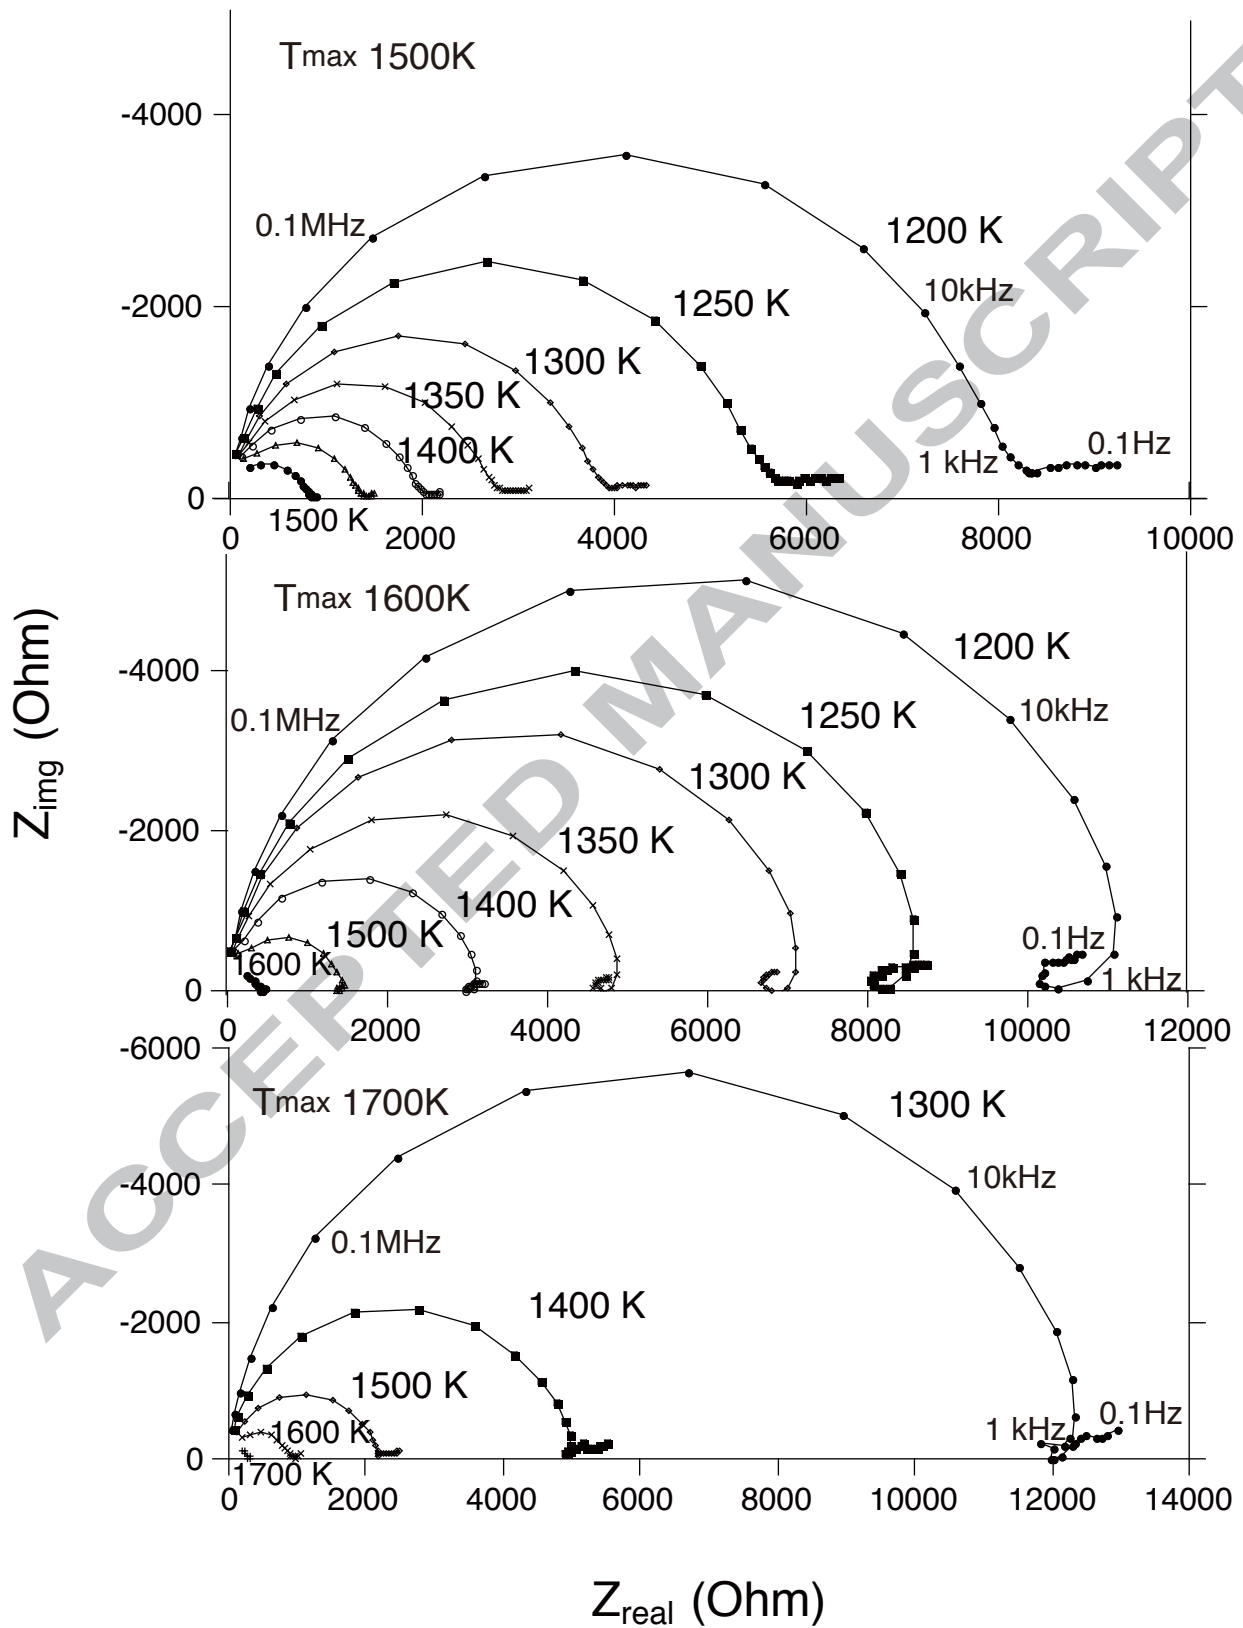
ACCEPTED MANUSCRIPT

Tmax 1500K

-4000
-2000
0

0.1MHz
1200 K
10kHz
1250 K
1300 K
1350 K
1400 K
1 kHz
0.1Hz
1500 K

0 2000 4000 6000 8000 10000

Tmax 1600K

-4000
-2000
0

0.1MHz
1200 K
10kHz
1250 K
1300 K
1350 K
1400 K
1500 K
1600 K
0.1Hz
1 kHz

0 2000 4000 6000 8000 10000 12000

$Z_{img}$ (Ohm)

-6000
Tmax 1700K
1300 K
10kHz
-4000
0.1MHz
-2000
1400 K
1500 K
1600 K
1 kHz
0.1Hz
0
1700 K

0 2000 4000 6000 8000 10000 12000 14000

$Z_{real}$ (Ohm)